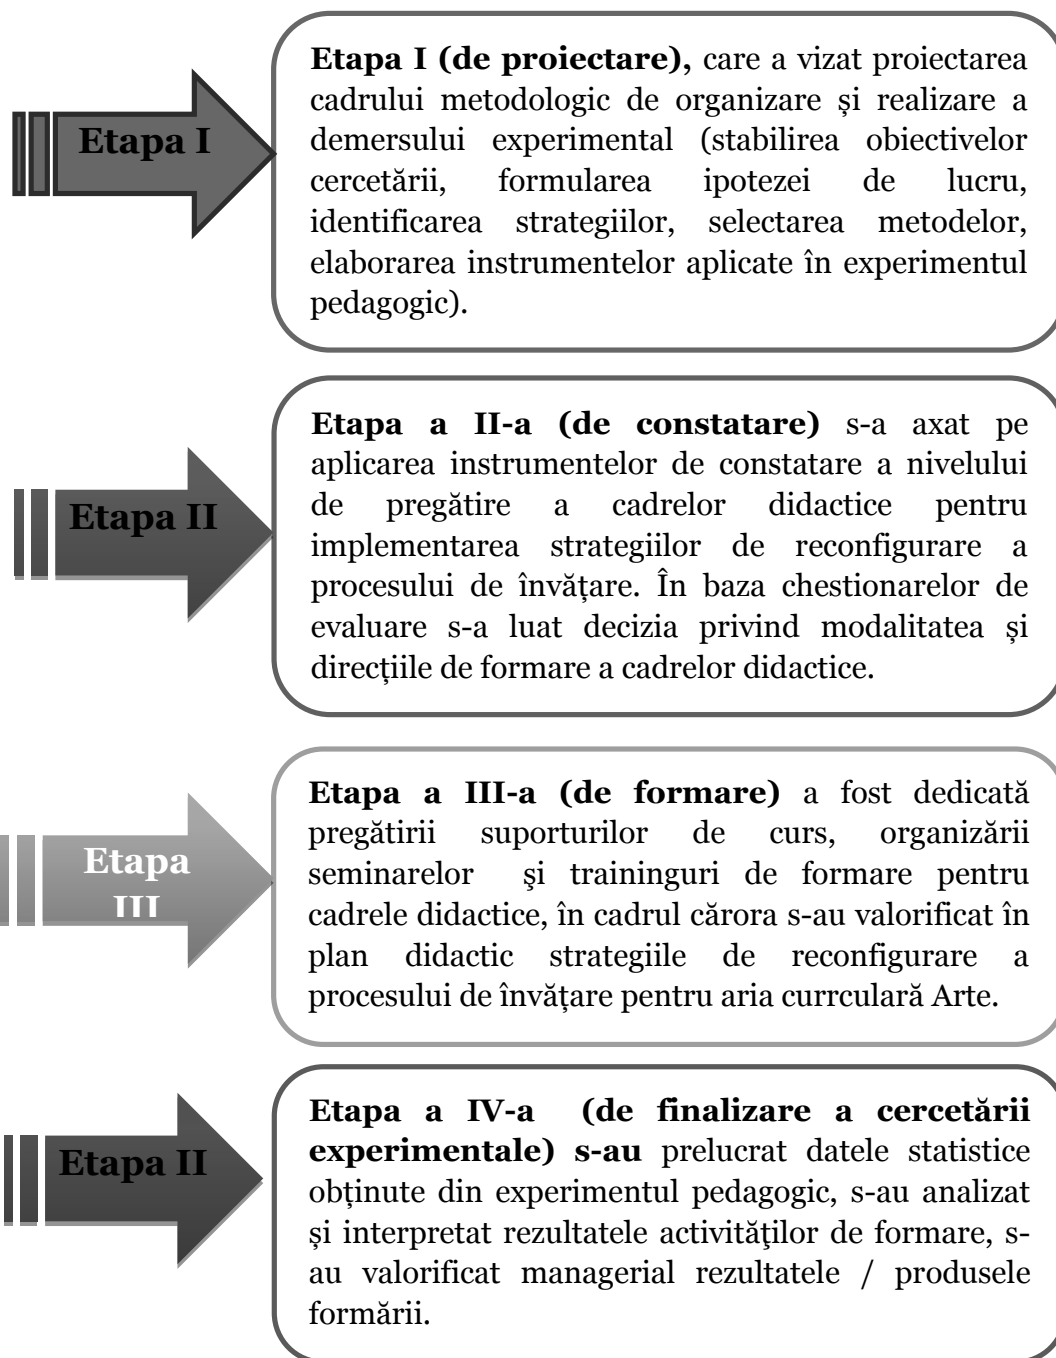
Etapa I

Etapa I (de proiectare), care a vizat proiectarea cadrului metodologic de organizare și realizare a demersului experimental (stabilirea obiectivelor cercetării, formularea ipotezei de lucru, identificarea strategiilor, selectarea metodelor, elaborarea instrumentelor aplicate în experimentul pedagogic).

Etapa II

Etapa a II-a (de constatare) s-a axat pe aplicarea instrumentelor de constatare a nivelului de pregătire a cadrelor didactice pentru implementarea strategiilor de reconfigurare a procesului de învățare. În baza chestionarelor de evaluare s-a luat decizia privind modalitatea și direcțiile de formare a cadrelor didactice.

Etapa III

Etapa a III-a (de formare) a fost dedicată pregătirii suporturilor de curs, organizării seminarelor şi traininguri de formare pentru cadrele didactice, în cadrul cărora s-au valorificat în plan didactic strategiile de reconfigurare a procesului de învățare pentru aria currculară Arte.

Etapa II

Etapa a IV-a (de finalizare a cercetării experimentale) s-au prelucrat datele statistice obținute din experimentul pedagogic, s-au analizat și interpretat rezultatele activităţilor de formare, s-au valorificat managerial rezultatele / produsele formării.